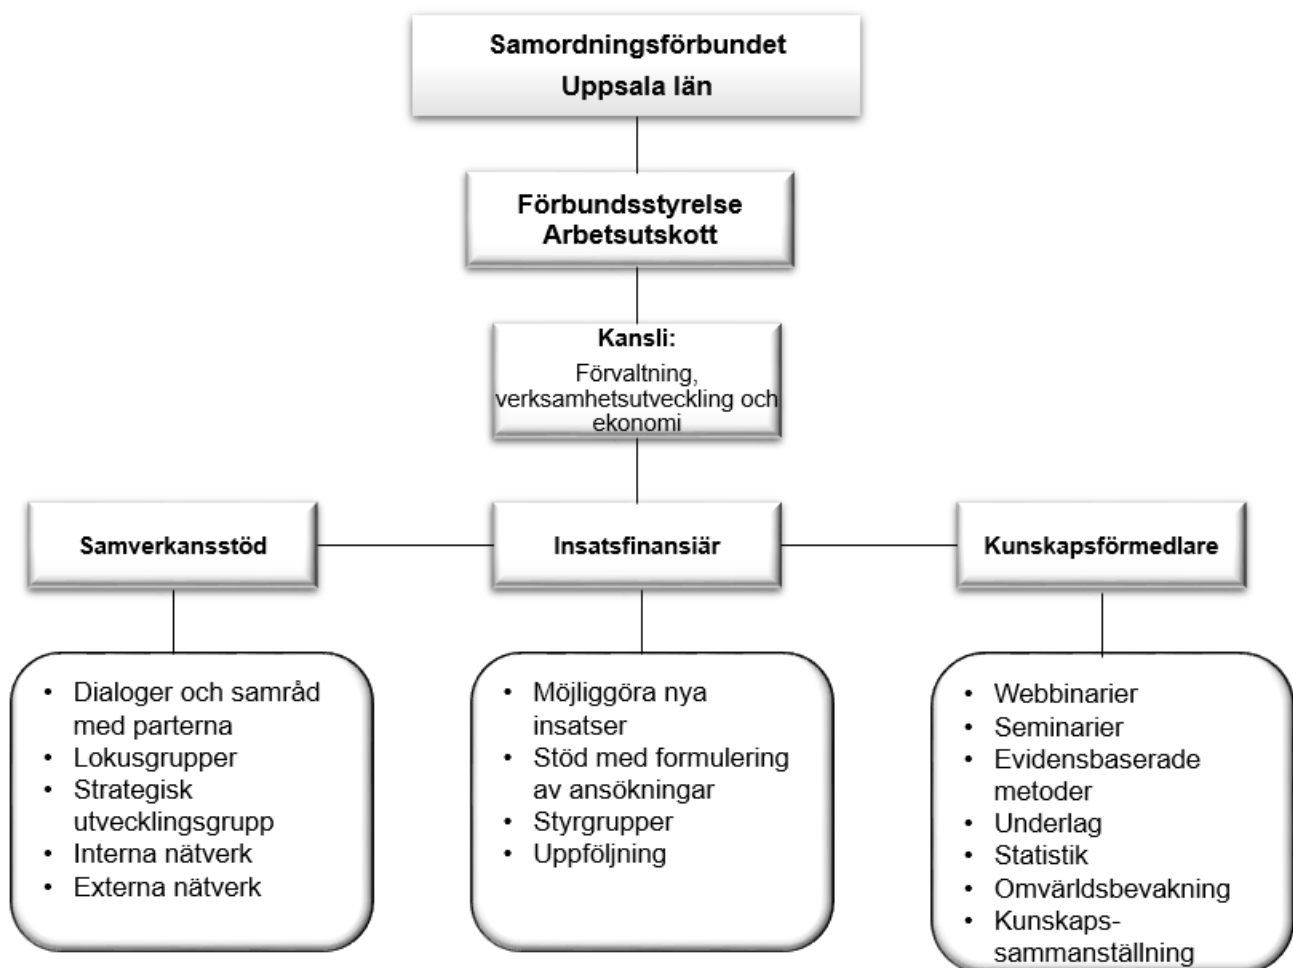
Samordningsförbundet
Uppsala län

Förbundsstyrelse
Arbetsutskott

Kansli:
Förvaltning, verksamhetsutveckling och ekonomi

Samverkansstöd

Insatsfinansiär

Kunskapsförmedlare

- Dialoger och samråd med parterna
- Lokusgrupper
- Strategisk utvecklingsgrupp
- Interna nätverk
- Externa nätverk

- Möjliggöra nya insatser
- Stöd med formulering av ansökningar
- Styrgrupper
- Uppföljning

- Webbinarier
- Seminarier
- Evidensbaserade metoder
- Underlag
- Statistik
- Omvärldsbevakning
- Kunskaps-sammanställning